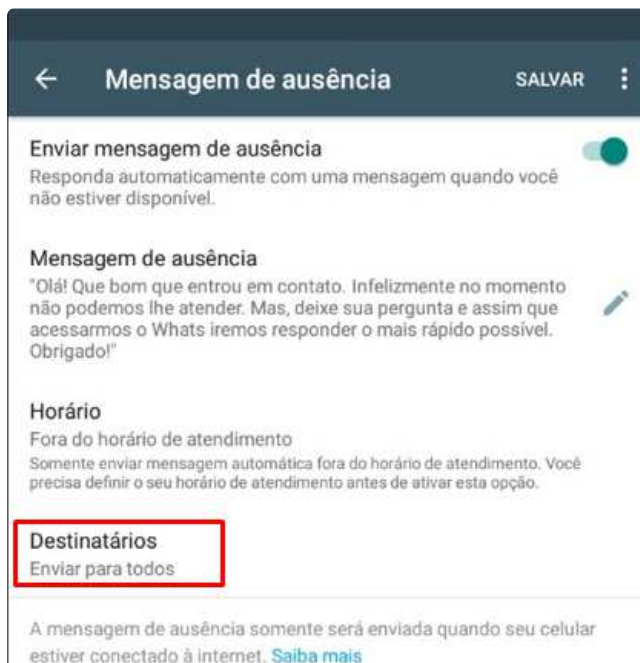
Mensagem de ausência

SALVAR

Enviar mensagem de ausência
Responda automaticamente com uma mensagem quando você não estiver disponível.

Mensagem de ausência
"Olá! Que bom que entrou em contato. Infelizmente no momento não podemos lhe atender. Mas, deixe sua pergunta e assim que acessarmos o Whats iremos responder o mais rápido possível. Obrigado!"

Horário
Fora do horário de atendimento
Somente enviar mensagem automática fora do horário de atendimento. Você precisa definir o seu horário de atendimento antes de ativar esta opção.

Destinatários
Enviar para todos

A mensagem de ausência somente será enviada quando seu celular estiver conectado à internet. Saiba mais